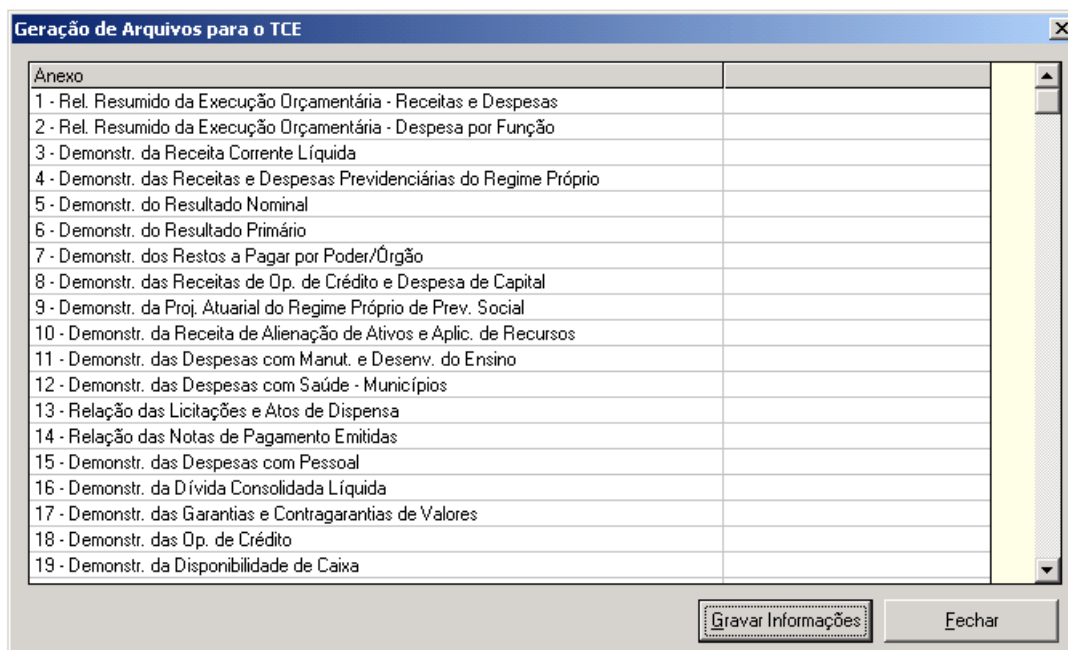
Geração de Arquivos para o TCE

| Anexo | |
|---|---|
| 1 - Rel. Resumido da Execução Orçamentária - Receitas e Despesas | |
| 2 - Rel. Resumido da Execução Orçamentária - Despesa por Função | |
| 3 - Demonstr. da Receita Corrente Líquida | |
| 4 - Demonstr. das Receitas e Despesas Previdenciárias do Regime Próprio | |
| 5 - Demonstr. do Resultado Nominal | |
| 6 - Demonstr. do Resultado Primário | |
| 7 - Demonstr. dos Restos a Pagar por Poder/Órgão | |
| 8 - Demonstr. das Receitas de Op. de Crédito e Despesa de Capital | |
| 9 - Demonstr. da Proj. Atuarial do Regime Próprio de Prev. Social | |
| 10 - Demonstr. da Receita de Alienação de Ativos e Aplic. de Recursos | |
| 11 - Demonstr. das Despesas com Manut. e Desenv. do Ensino | |
| 12 - Demonstr. das Despesas com Saúde - Municípios | |
| 13 - Relação das Licitações e Atos de Dispensa | |
| 14 - Relação das Notas de Pagamento Emitidas | |
| 15 - Demonstr. das Despesas com Pessoal | |
| 16 - Demonstr. da Dívida Consolidada Líquida | |
| 17 - Demonstr. das Garantias e Contragarantias de Valores | |
| 18 - Demonstr. das Op. de Crédito | |
| 19 - Demonstr. da Disponibilidade de Caixa | |

Gravar Informações
Fechar